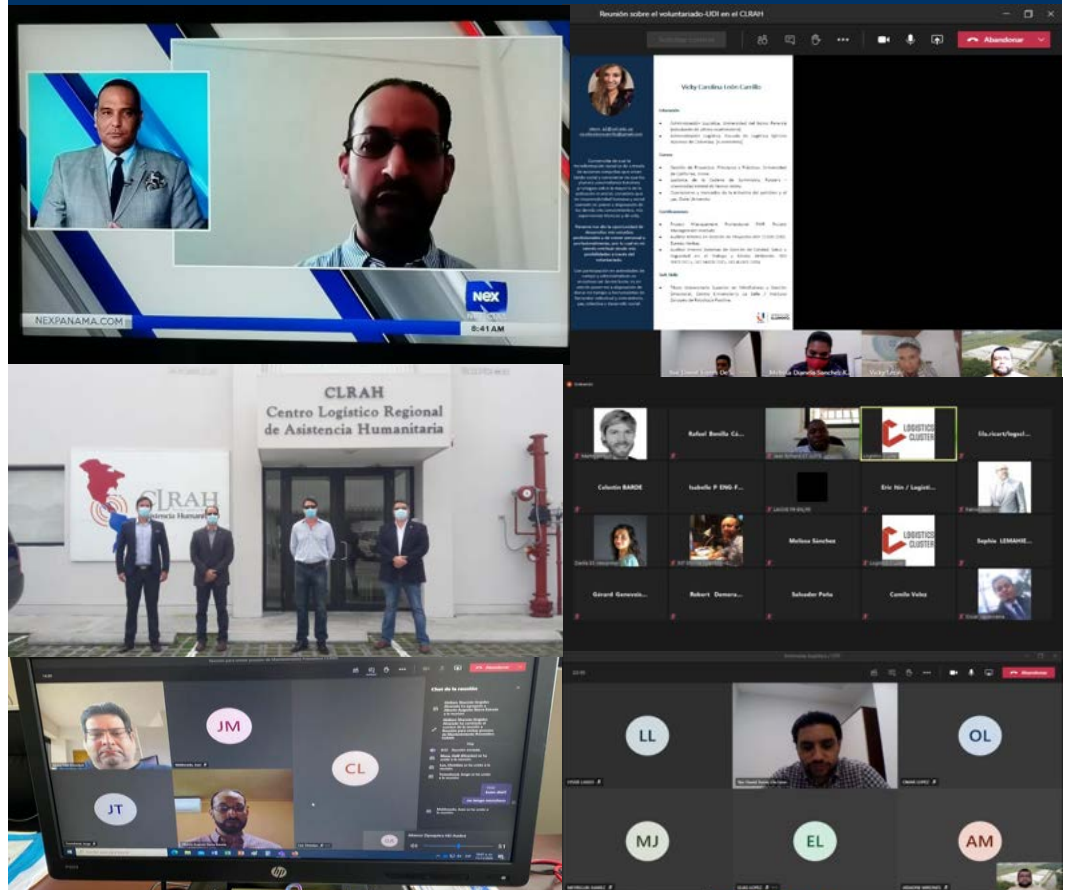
NEX
NEXPANAMA.COM
8:41 AM

Reunión sobre el voluntariado-UDI en el CLRAH
Abandonar
Vicky Carolina León Carrillo
Melissa Daniela Sánchez K.
Vicky León

CLRAH
Centro Logístico Regional de Asistencia Humanitaria
CLRAH
Asistencia Humanitaria

Rafael Bonilla Cá...
LOGISTICS CLUSTER
lila.ricart/logisti...
Colentin BARDE
Isabelle P ENG F...
Eric Itin / Logisti...
Melissa Sánchez
LOGISTICS CLUSTER
Sophie LEMAHIE...
Gérard Genevois...
Robert Demera...
Salvador Peña
Camilo Velez

Abandonar
JM
CL
JT
Chat de la reunión

Abandonar
LL
OL
MJ
EL
AM